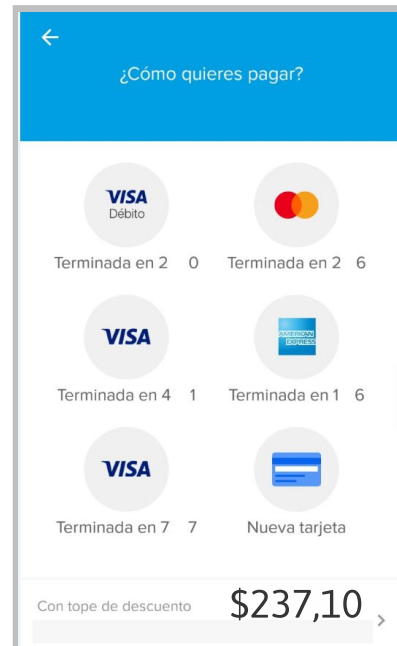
←

¿Cómo quieres pagar?

VISA
Débito

Terminada en 2 0

Terminada en 2 6

VISA

Terminada en 4 1

AMERICAN EXPRESS

Terminada en 1 6

VISA

Terminada en 7 7

Nueva tarjeta

Con tope de descuento $237,10 ›